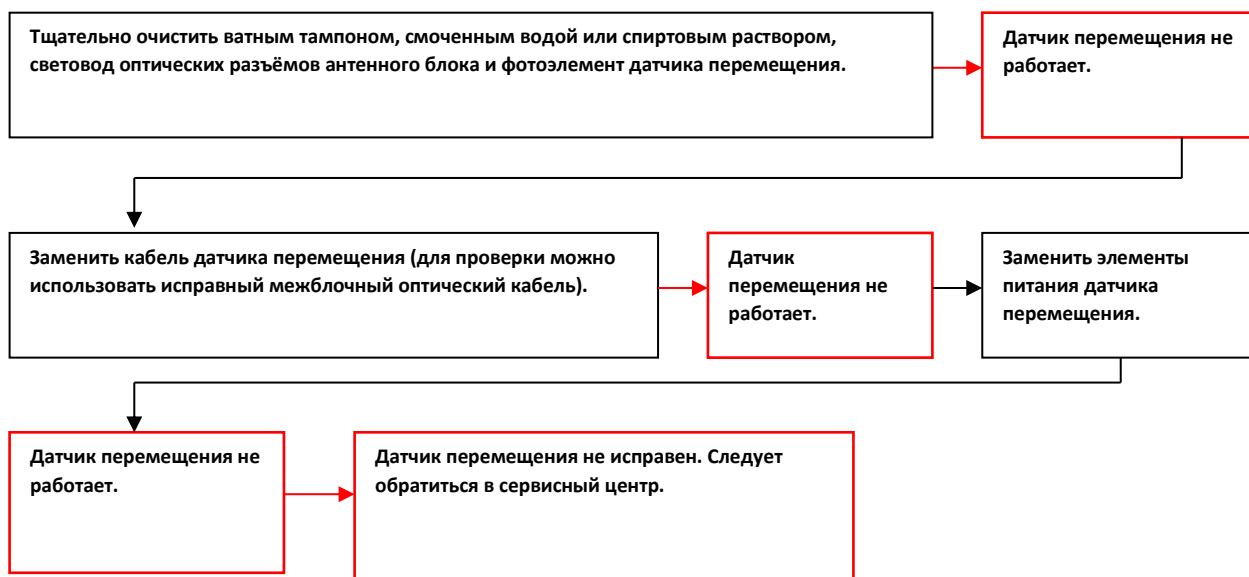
Тщательно очистить ватным тампоном, смоченным водой или спиртовым раствором, световод оптических разъёмов антенного блока и фотоэлемент датчика перемещения.

Датчик перемещения не работает.

Заменить кабель датчика перемещения (для проверки можно использовать исправный межблочный оптический кабель).

Датчик перемещения не работает.

Заменить элементы питания датчика перемещения.

Датчик перемещения не работает.

Датчик перемещения не исправен. Следует обратиться в сервисный центр.